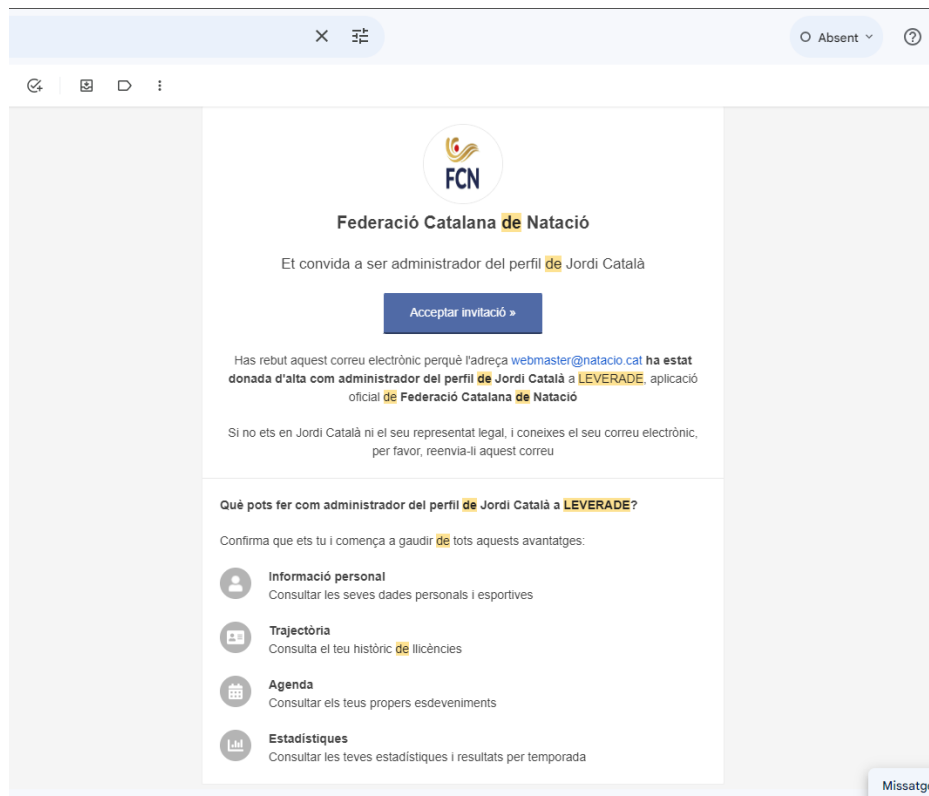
Absent

FCN

Federació Catalana de Natació

Et convida a ser administrador del perfil de Jordi Català

Acceptar invitació »

Has rebut aquest correu electrònic perquè l'adreça webmaster@natacio.cat ha estat donada d'alta com administrador del perfil de Jordi Català a LEVERADE, aplicació oficial de Federació Catalana de Natació

Si no ets en Jordi Català ni el seu representat legal, i coneixes el seu correu electrònic, per favor, reenvia-li aquest correu

Què pots fer com administrador del perfil de Jordi Català a LEVERADE?

Confirma que ets tu i comença a gaudir de tots aquests avantatges:

Informació personal
Consultar les seves dades personals i esportives

Trajectòria
Consulta el teu històric de llicències

Agenda
Consultar els teus propers esdeveniments

Estadístiques
Consultar les teves estadístiques i resultats per temporada

Missatg